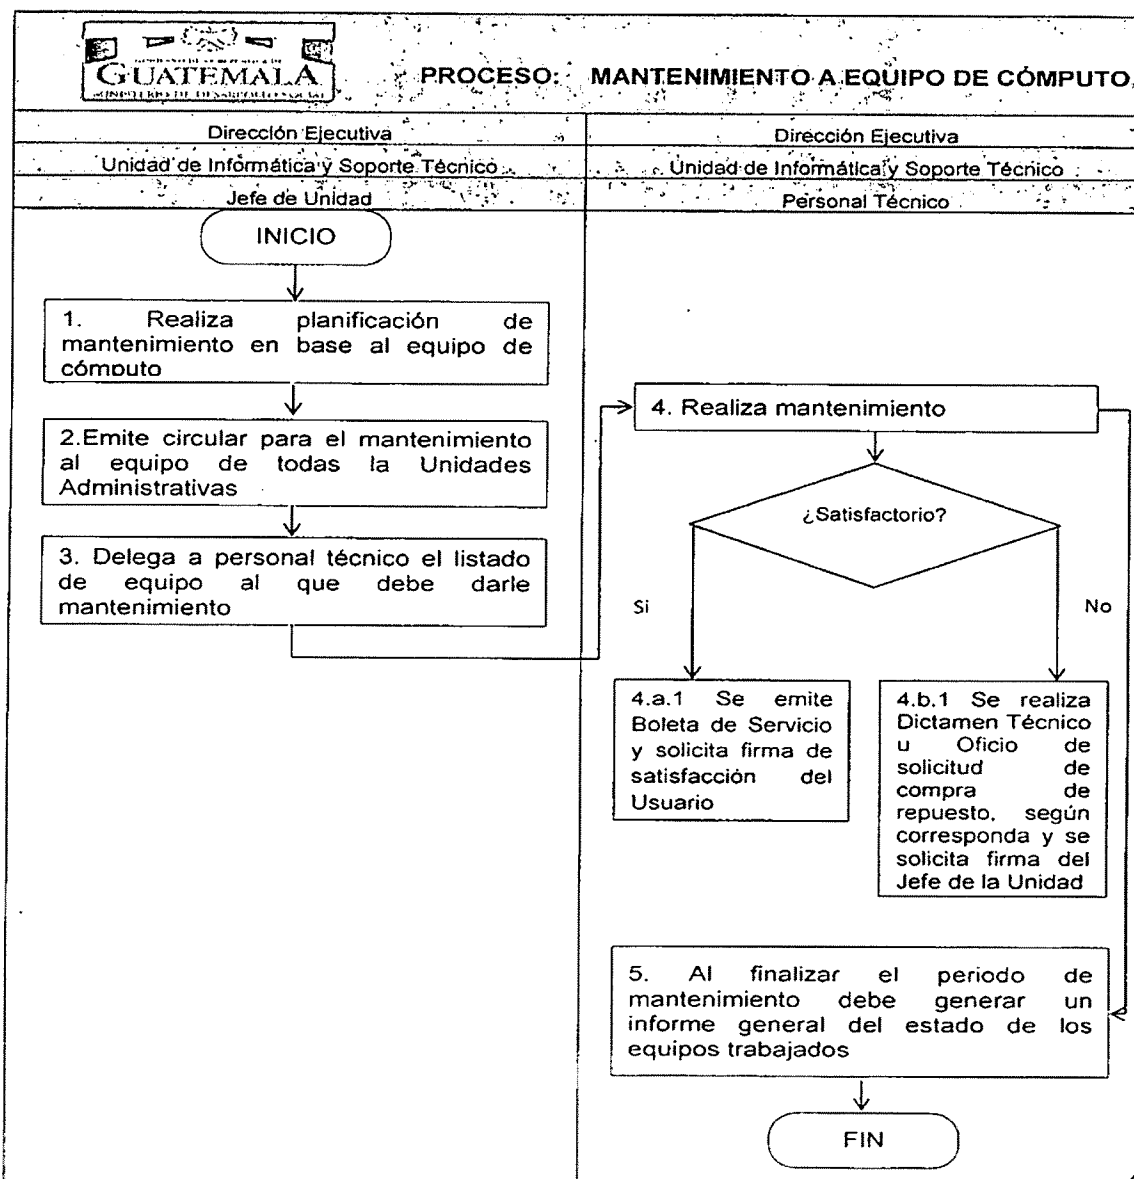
GUATEMALA
MINISTERIO DE DESARROLLO SOCIAL

PROCESO: MANTENIMIENTO A EQUIPO DE CÓMPUTO

| Dirección Ejecutiva | Dirección Ejecutiva |
|---|---|
| Unidad de Informática y Soporte Técnico | Unidad de Informática y Soporte Técnico |
| Jefe de Unidad | Personal Técnico |

INICIO

1. Realiza planificación de mantenimiento en base al equipo de cómputo

2.Emite circular para el mantenimiento al equipo de todas la Unidades Administrativas

3. Delega a personal técnico el listado de equipo al que debe darle mantenimiento

4. Realiza mantenimiento

¿Satisfactorio?

Si

No

4.a.1 Se emite Boleta de Servicio y solicita firma de satisfacción del Usuario

4.b.1 Se realiza Dictamen Técnico u Oficio de solicitud de compra de repuesto, según corresponda y se solicita firma del Jefe de la Unidad

5. Al finalizar el periodo de mantenimiento debe generar un informe general del estado de los equipos trabajados

FIN